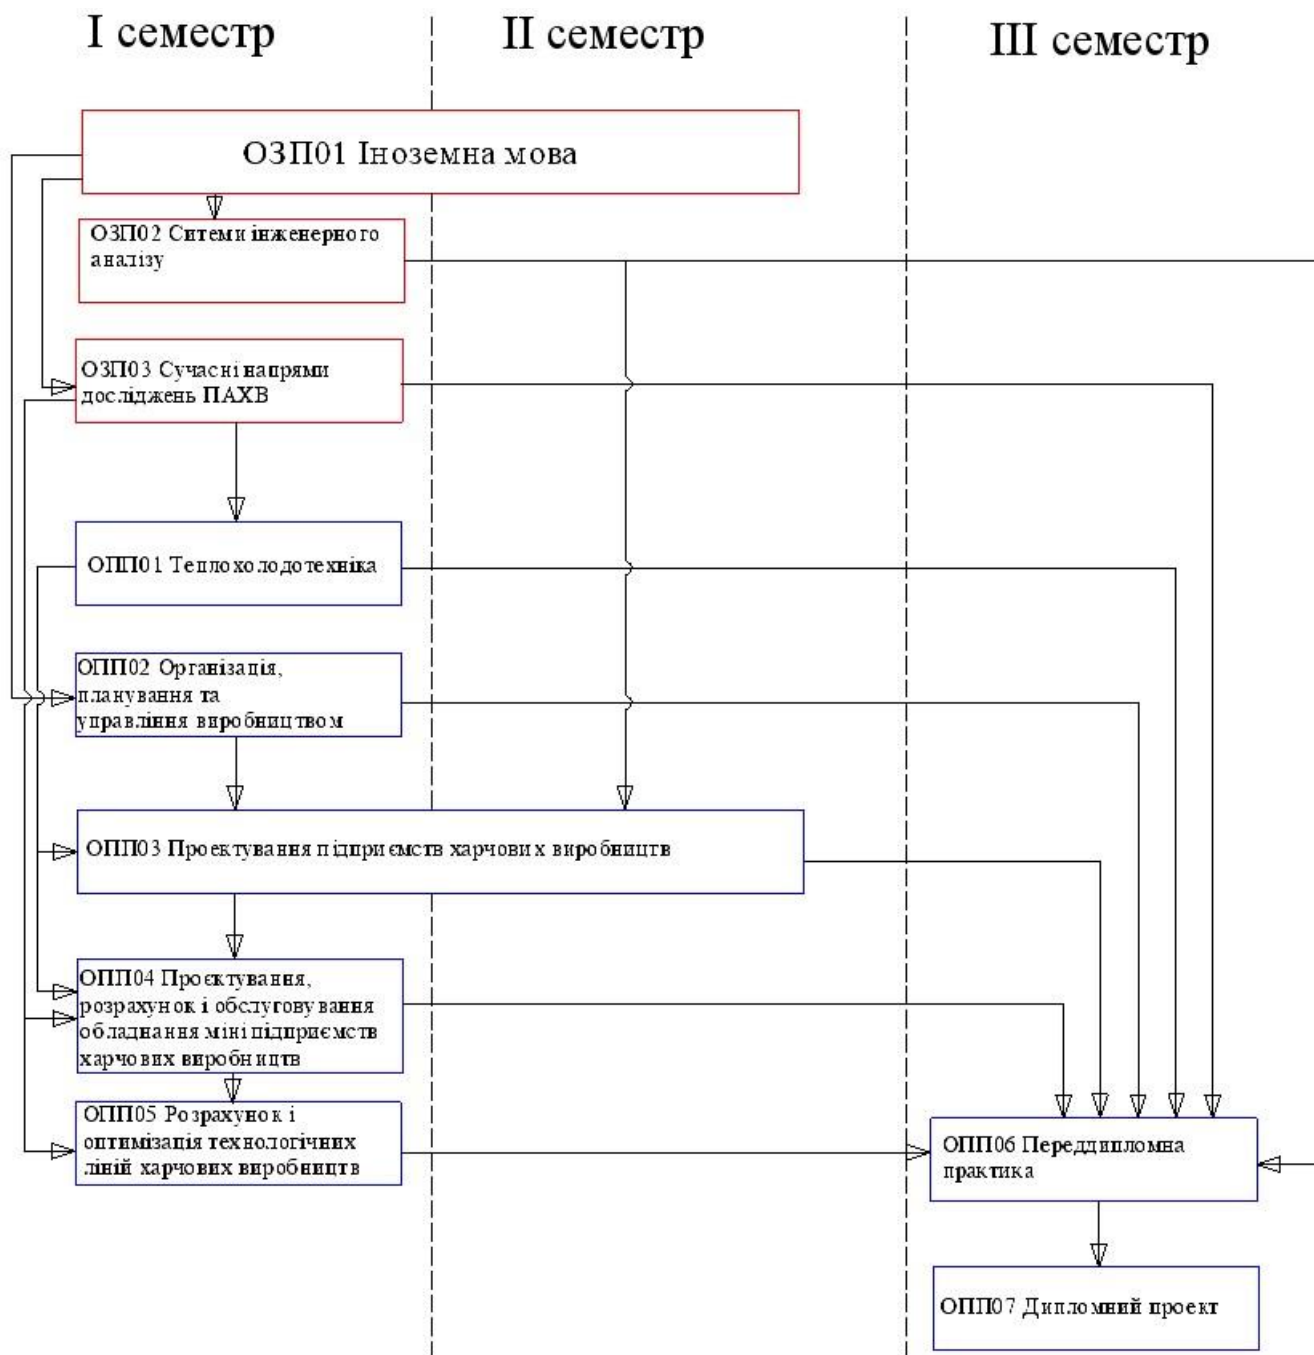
I семестр

II семестр

III семестр

ОЗП01 Іноземна мова

ОЗП02 Ситеми інженерного аналізу

ОЗП03 Сучасні напрями досліджень ПАХВ

ОПП01 Теплохолодотехніка

ОПП02 Організація, планування та управління виробництвом

ОПП03 Проектування підприємств харчових виробництв

ОПП04 Проєктування, розрахунок і обслуговування обладнання міні підприємств харчових виробництв

ОПП05 Розрахунок і оптимізація технологічних ліній харчових виробництв

ОПП06 Переддипломна практика

ОПП07 Дипломний проект